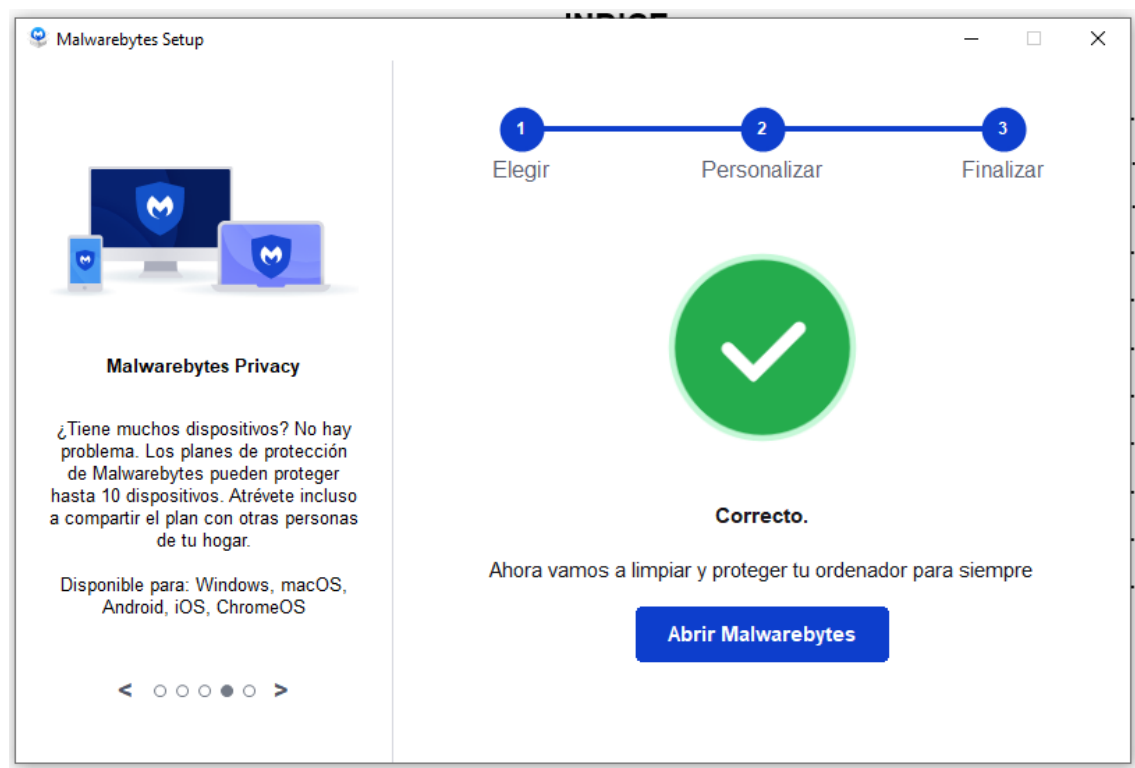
Malwarebytes Setup

Malwarebytes Privacy

¿Tiene muchos dispositivos? No hay problema. Los planes de protección de Malwarebytes pueden proteger hasta 10 dispositivos. Atrévete incluso a compartir el plan con otras personas de tu hogar.

Disponible para: Windows, macOS, Android, iOS, ChromeOS

1 Elegir
2 Personalizar
3 Finalizar

Correcto.

Ahora vamos a limpiar y proteger tu ordenador para siempre

Abrir Malwarebytes